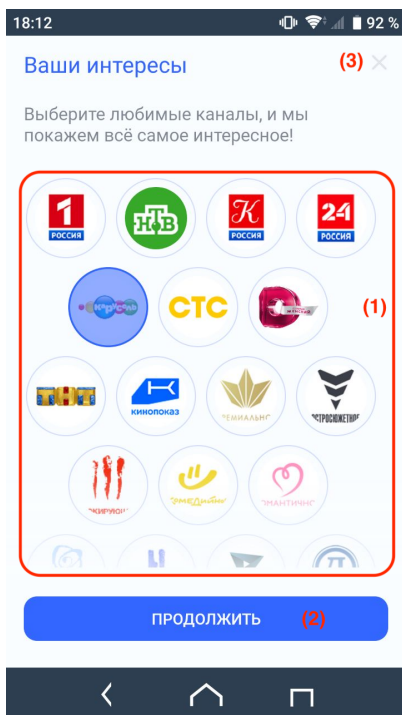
18:12 92 %

Ваши интересы (3) ×

Выберите любимые каналы, и мы покажем всё самое интересное!

1 РОССИЯ
НТВ
К РОССИЯ
24 РОССИЯ
Карусель
СТС
Ю
ТНТ
кинопоказ
Премиальное
Остросюжетное
Экшн
Юмор
Романтичное
(1)

ПРОДОЛЖИТЬ (2)